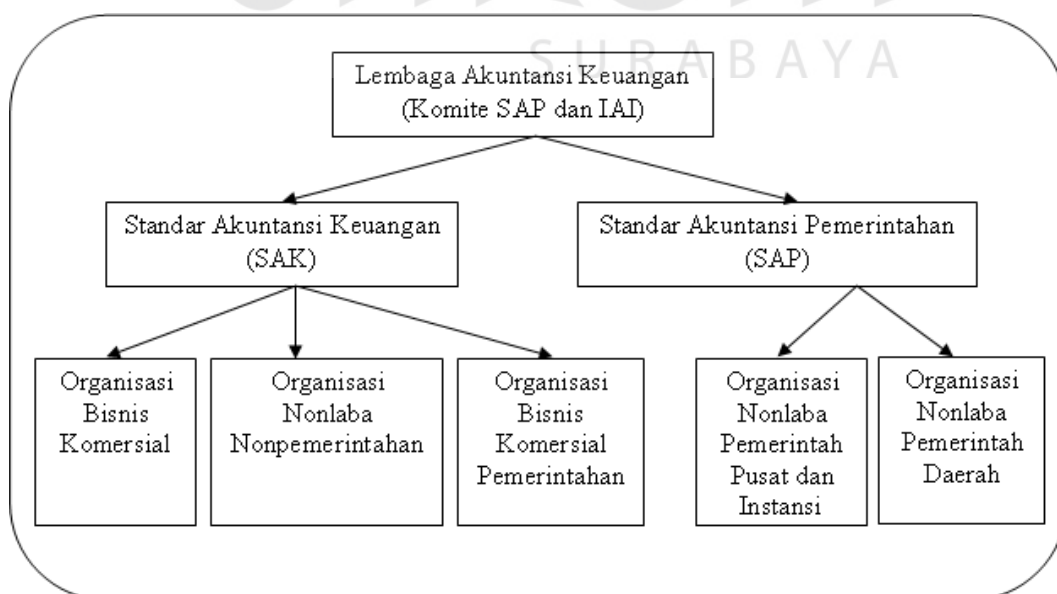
SURABAYA

Lembaga Akuntansi Keuangan (Komite SAP dan IAI)

Standar Akuntansi Keuangan (SAK)

Standar Akuntansi Pemerintahan (SAP)

Organisasi Bisnis Komersial

Organisasi Nonlaba Nonpemerintahan

Organisasi Bisnis Komersial Pemerintahan

Organisasi Nonlaba Pemerintah Pusat dan Instansi

Organisasi Nonlaba Pemerintah Daerah